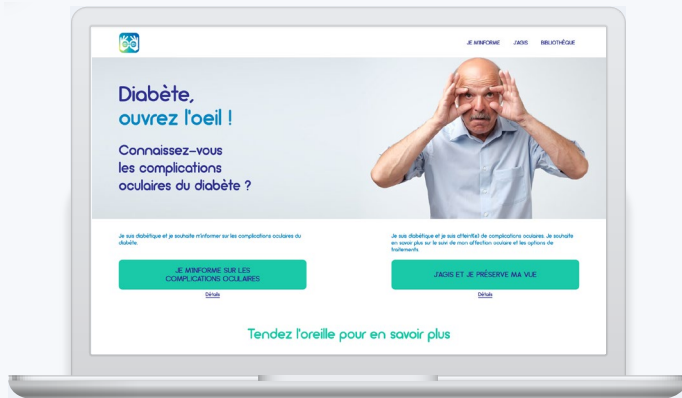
JE M'INFORME J'AGIS BIBLIOTHÈQUE

Diabète, ouvrez l'oeil !

Connaissez-vous les complications oculaires du diabète ?

Je suis diabétique et je souhaite m'informer sur les complications oculaires du diabète.

JE M'INFORME SUR LES COMPLICATIONS OCULAIRES

Détails

Je suis diabétique et je suis atteint(e) de complications oculaires. Je souhaite en savoir plus sur le suivi de mon affection oculaire et les options de traitements

J'AGIS ET JE PRÉSERVE MA VUE

Détails

Tendez l'oreille pour en savoir plus